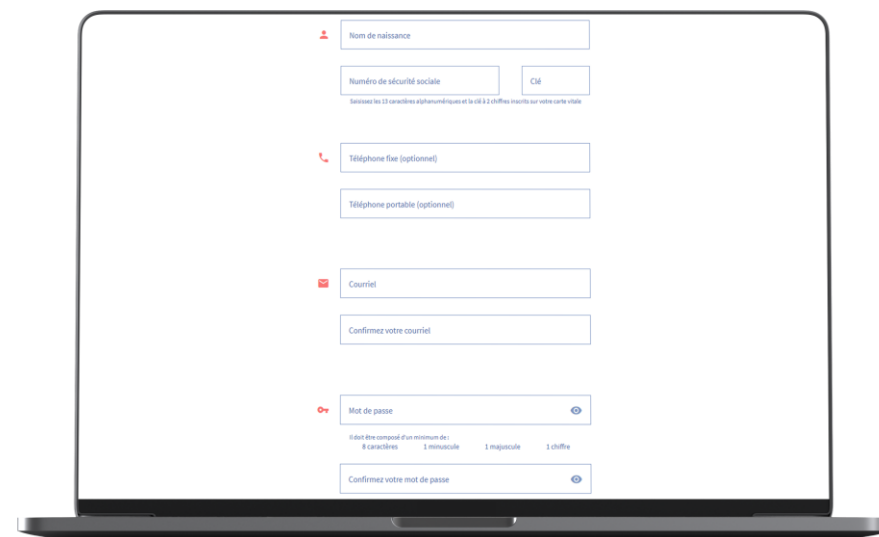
Nom de naissance

Numéro de sécurité sociale

Clé

Saisissez les 13 caractères alphanumériques et la clé à 2 chiffres inscrits sur votre carte vitale

Téléphone fixe (optionnel)

Téléphone portable (optionnel)

Courriel

Confirmez votre courriel

Mot de passe

Il doit être composé d'un minimum de :
8 caractères 1 minuscule 1 majuscule 1 chiffre

Confirmez votre mot de passe